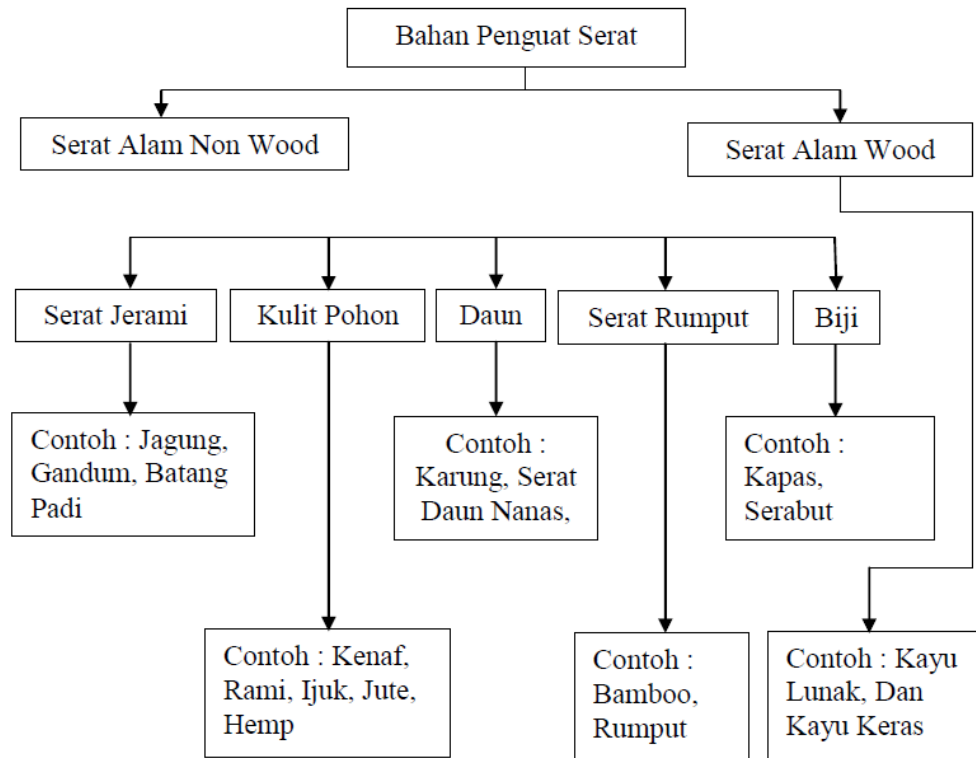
Bahan Penguat Serat

Serat Alam Non Wood

Serat Alam Wood

Serat Jerami

Kulit Pohon

Daun

Serat Rumput

Biji

Contoh : Jagung, Gandum, Batang Padi

Contoh : Karung, Serat Daun Nanas,

Contoh : Kapas, Serabut

Contoh : Kenaf, Rami, Ijuk, Jute, Hemp

Contoh : Bamboo, Rumput

Contoh : Kayu Lunak, Dan Kayu Keras